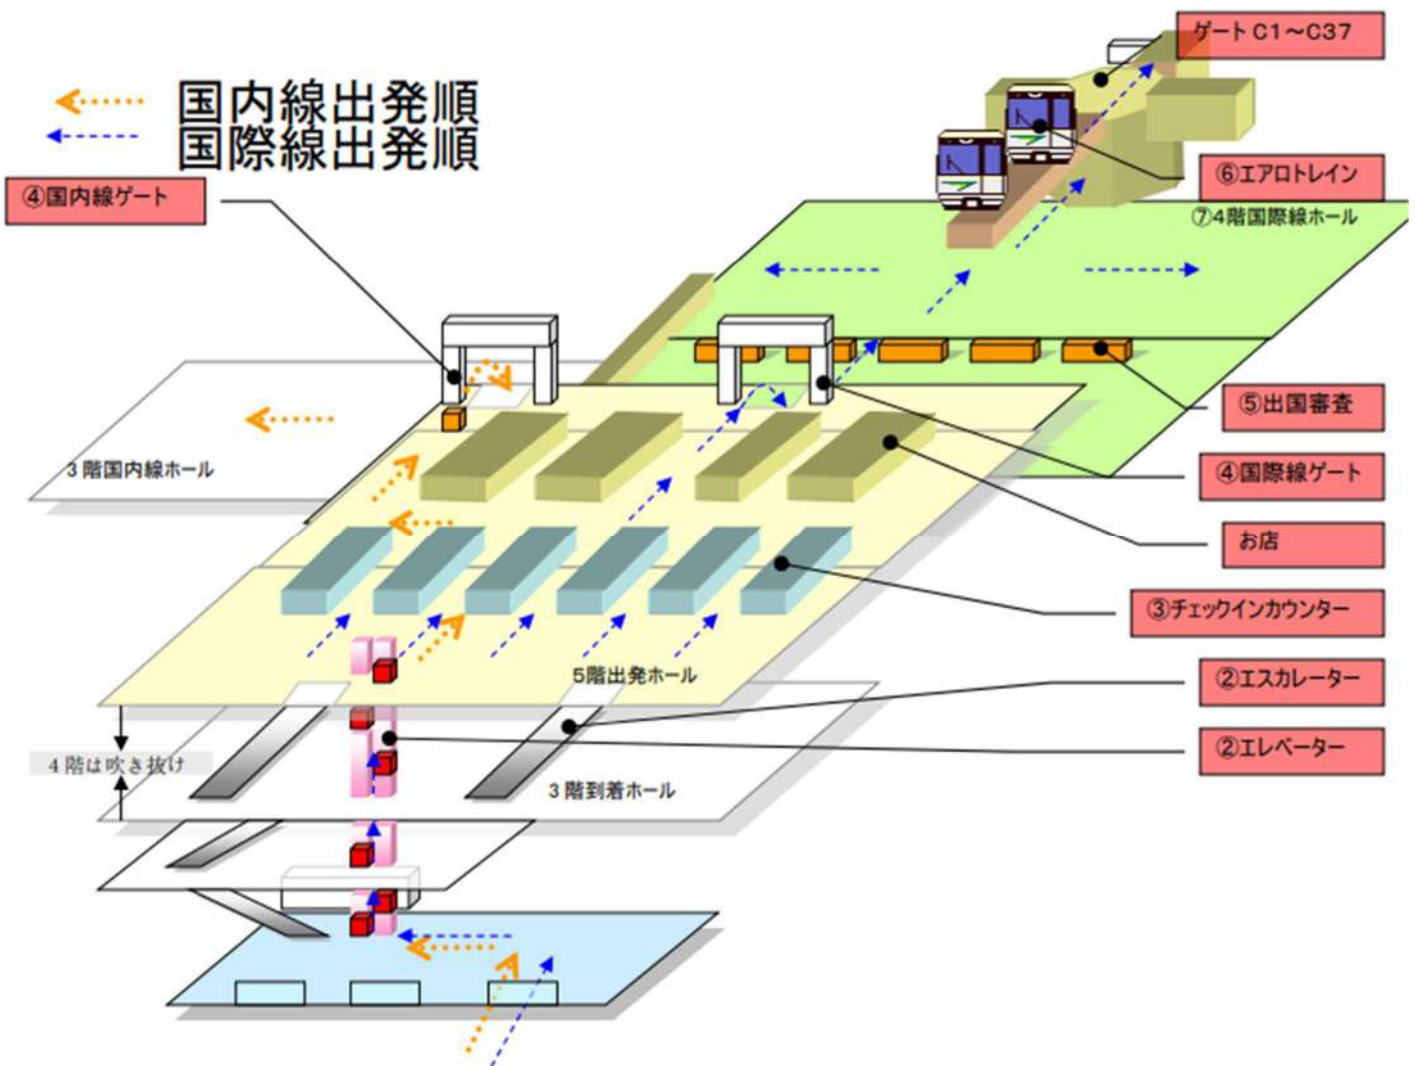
国内線出発順
国際線出発順

④国内線ゲート

ゲートC1～C37

⑥エアロトレイン

⑦4階国際線ホール

3階国内線ホール

⑤出国審査

④国際線ゲート

お店

③チェックインカウンター

5階出発ホール

②エスカレーター

②エレベーター

4階は吹き抜け

3階到着ホール